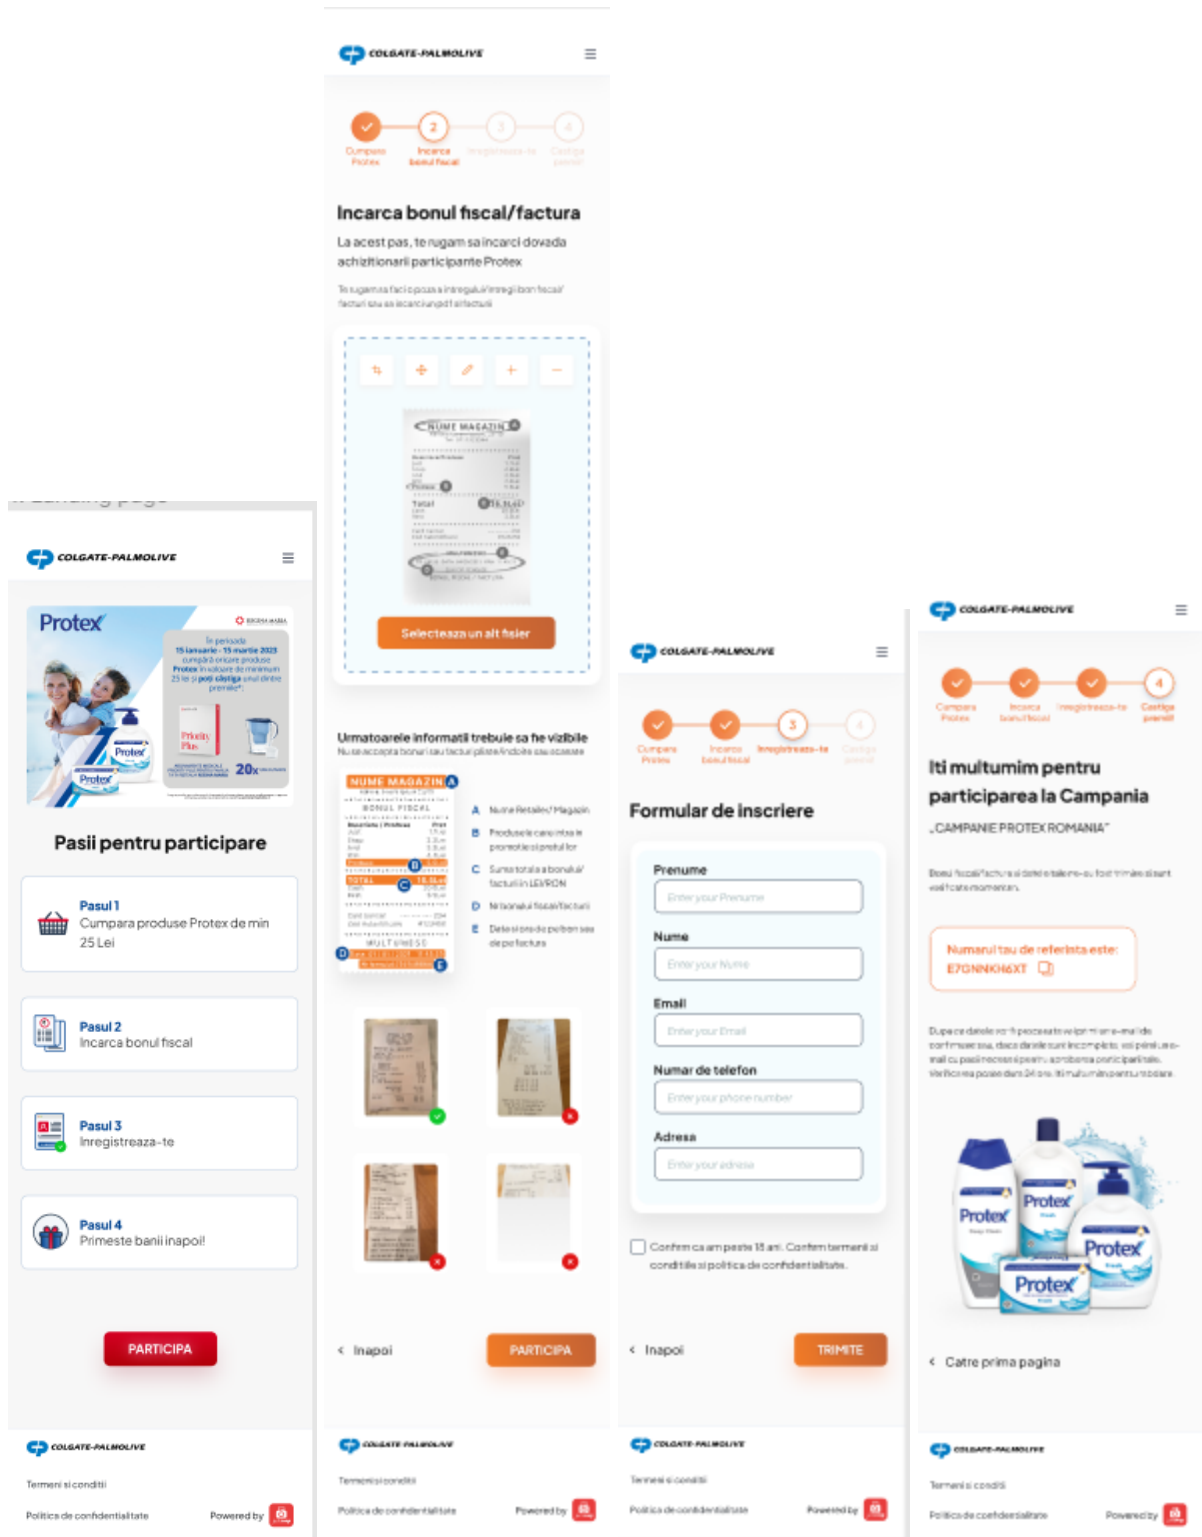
COLGATE-PALMOLIVE

Protex

În perioada 15 ianuarie - 15 martie 2023 cumpără orice produse Protex în valoare de minimum 25 lei și poți câștiga unul dintre premiile*:

20x

Pasii pentru participare

Pasul 1
Cumpara produse Protex de min 25 Lei

Pasul 2
Incarca bonul fiscal

Pasul 3
Inregistreaza-te

Pasul 4
Primeste banii inapoi!

PARTICIPA

COLGATE-PALMOLIVE

Termeni si conditii

Politica de confidentialitate

Powered by

COLGATE-PALMOLIVE

Cumpara Protex
Incarca bonul fiscal
Inregistreaza-te
Castiga premiul

Incarca bonul fiscal/factura

La acest pas, te rugam sa incarci dovada achizitionarii participante Protex

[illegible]

NUME MAGAZIN
Total

Selecteaza un alt fisier

Urmatoarele informatii trebuie sa fie vizibile

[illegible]

NUME MAGAZIN
BONUL FISCAL
TOTAL

A Nume Retailer/ Magazin
B Produsele care intra in promotie si pretul lor
C Suma totala a bonului/ facturii in LEI/RON
D Nr bonului fiscal/facturii
E Data si ora de pe bon sau de pe factura

Inapoi
PARTICIPA

COLGATE-PALMOLIVE

Termeni si conditii

Politica de confidentialitate

Powered by

COLGATE-PALMOLIVE

Cumpara Protex
Incarca bonul fiscal
Inregistreaza-te
Castiga premiul

Formular de inscriere

Prenume
Enter your Prenume

Nume
Enter your Nume

Email
Enter your Email

Numar de telefon
Enter your phone number

Adresa
Enter your adresa

Confirm ca am peste 18 ani. Confirm termenii si conditiile si politica de confidentialitate.

Inapoi
TRIMITE

COLGATE-PALMOLIVE

Termeni si conditii

Politica de confidentialitate

Powered by

COLGATE-PALMOLIVE

Cumpara Protex
Incarca bonul fiscal
Inregistreaza-te
Castiga premiul

Iti multumim pentru participarea la Campania „CAMPANIE PROTEX ROMANIA"

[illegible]

Numarul tau de referinta este:
E7GNNKI6XT

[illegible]

Protex

Catre prima pagina

COLGATE-PALMOLIVE

Termeni si conditii

Politica de confidentialitate

Powered by